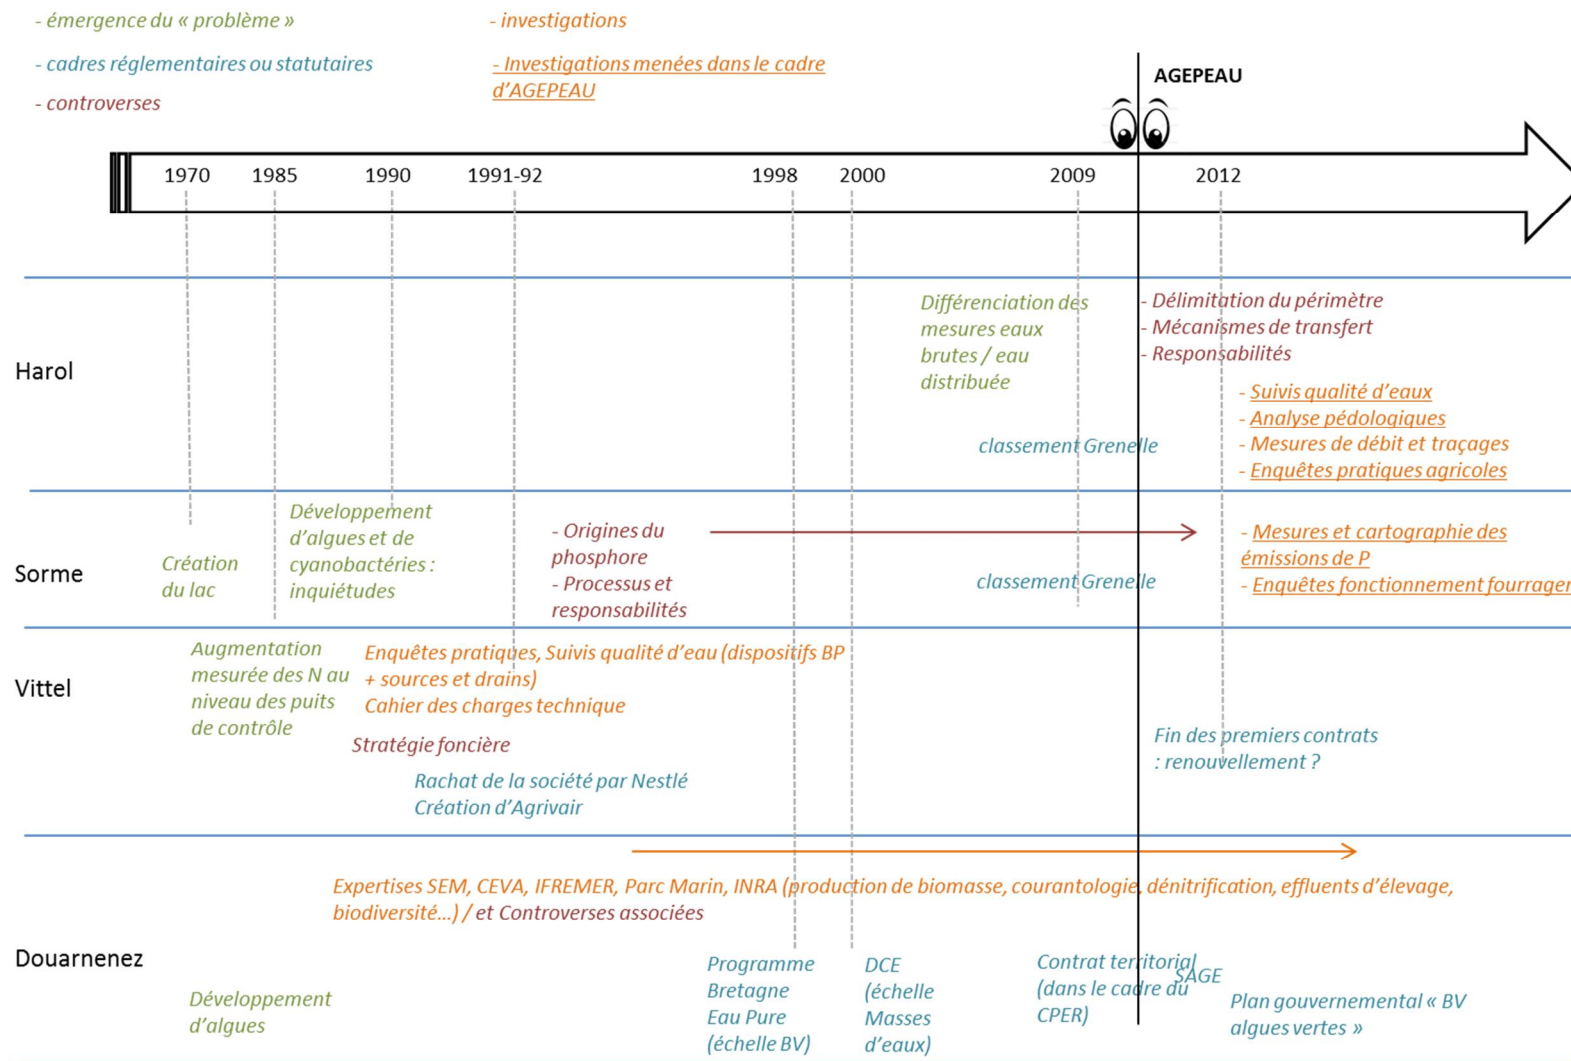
- émergence du « problème »

- cadres réglementaires ou statutaires

- controverses

- investigations

- Investigations menées dans le cadre d'AGEPEAU

AGEPEAU

1970 1985 1990 1991-92 1998 2000 2009 2012

Harol

Différenciation des mesures eaux brutes / eau distribuée

- Délimitation du périmètre
- Mécanismes de transfert
- Responsabilités

- Suivis qualité d'eaux
- Analyse pédologiques
- Mesures de débit et traçages
- Enquêtes pratiques agricoles

classement Grenelle

Sorme

Création du lac

Développement d'algues et de cyanobactéries : inquiétudes

- Origines du phosphore
- Processus et responsabilités

- Mesures et cartographie des émissions de P
- Enquêtes fonctionnement fourrager

classement Grenelle

Vittel

Augmentation mesurée des N au niveau des puits de contrôle

Enquêtes pratiques, Suivis qualité d'eau (dispositifs BP + sources et drains)
Cahier des charges technique

Stratégie foncière

Rachat de la société par Nestlé
Création d'Agrivair

Fin des premiers contrats : renouvellement ?

Douarnenez

Expertises SEM, CEVA, IFREMER, Parc Marin, INRA (production de biomasse, courantologie, dénitrification, effluents d'élevage, biodiversité…) / et Controverses associées

Développement d'algues

Programme Bretagne Eau Pure (échelle BV)

DCE (échelle Masses d'eaux)

Contrat territorial (dans le cadre du CPER)

SAGE

Plan gouvernemental « BV algues vertes »